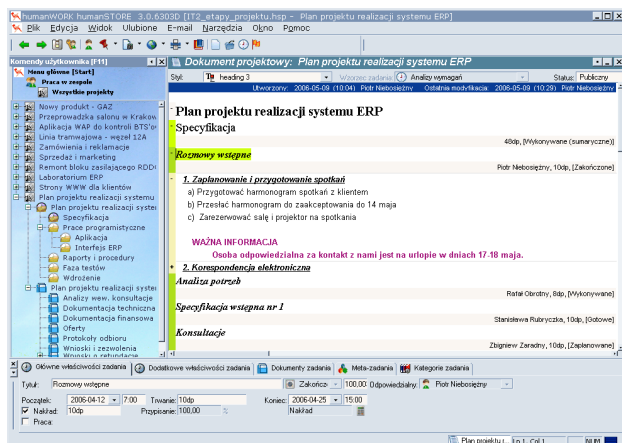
humanWORK humanSTORE 3.0.6303D [IT2_etapy_projektu.hsp - Plan projektu realizacji systemu ERP]
Plik Edycja Widok Ulubione E-mail Narzędzia Okno Pomoc

Komendy użytkownika [F11]
Menu główne [Start]
Praca w zespole
Wszystkie projekty
Nowy produkt - GAZ
Przeprowadzka salonu w Krakow
Aplikacja WAP do kontroli BTS'ów
Linia tramwajowa - węzeł 12A
Zamówienia i reklamacje
Sprzedaż i marketing
Remont bloku zasilającego RDD
Laboratorium ERP
Strony WWW dla klientów
Plan projektu realizacji systemu
Plan projektu realizacji systemu
Specyfikacja
Prace programistyczne
Aplikacja
Interfejs ERP
Raporty i procedury
Faza testów
Wdrożenie
Plan projektu realizacji system
Analizy wew. konsultacje
Dokumentacja techniczna
Dokumentacja finansowa
Oferty
Protokoły odbioru
Wnioski i zezwolenia
Wnioski o refundacje

Dokument projektowy: Plan projektu realizacji systemu ERP
Styl: heading 3 Wzorzec zadania: Analizy wymagań Status: Publiczny
Utworzony: 2006-05-09 (10:04) Piotr Niebosiężny Ostatnia modyfikacja: 2006-05-09 (10:29) Piotr Niebosiężny

Plan projektu realizacji systemu ERP
Specyfikacja
48dp, [Wykonywane (sumaryczne)]
Rozmowy wstępne
Piotr Niebosiężny, 10dp, [Zakończone]
1. Zaplanowanie i przygotowanie spotkań
a) Przygotować harmonogram spotkań z klientem
b) Przesłać harmonogram do zaakceptowania do 14 maja
c) Zarezerwować salę i projektor na spotkania
WAŻNA INFORMACJA
Osoba odpowiedzialna za kontakt z nami jest na urlopie w dniach 17-18 maja.
2. Korespondencja elektroniczna
Analiza potrzeb
Rafał Obrotny, 8dp, [Wykonywane]
Specyfikacja wstępna nr 1
Stanisława Rubryczka, 10dp, [Gotowe]
Konsultacje
Zbigniew Zaradny, 10dp, [Zaplanowane]

Główne właściwości zadania | Dodatkowe właściwości zadania | Dokumenty zadania | Meta-zadania | Kategorie zadania
Tytuł: Rozmowy wstępne Zakończ 100,00 Odpowiedzialny: Piotr Niebosiężny
Początek: 2006-04-12 7:00 Trwanie: 10dp Koniec: 2006-04-25 15:00
Nakład: 10dp Przypisanie: 100,00 % Nakład
Praca:
Plan projektu r Ln 1, Col 1 NUM